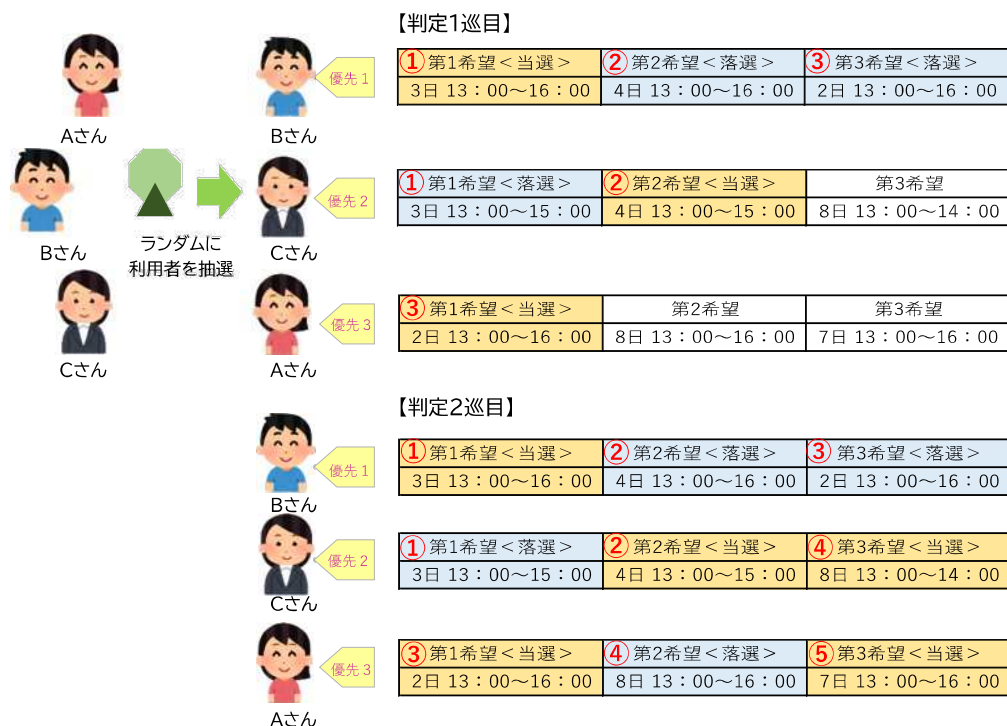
Aさん

Bさん

Cさん

ランダムに
利用者を抽選

【判定1巡目】

Bさん 優先1

| ① 第1希望＜当選＞ | ② 第2希望＜落選＞ | ③ 第3希望＜落選＞ |
|---|---|---|
| 3日 13：00～16：00 | 4日 13：00～16：00 | 2日 13：00～16：00 |

Cさん 優先2

| ① 第1希望＜落選＞ | ② 第2希望＜当選＞ | 第3希望 |
|---|---|---|
| 3日 13：00～15：00 | 4日 13：00～15：00 | 8日 13：00～14：00 |

Aさん 優先3

| ③ 第1希望＜当選＞ | 第2希望 | 第3希望 |
|---|---|---|
| 2日 13：00～16：00 | 8日 13：00～16：00 | 7日 13：00～16：00 |

【判定2巡目】

Bさん 優先1

| ① 第1希望＜当選＞ | ② 第2希望＜落選＞ | ③ 第3希望＜落選＞ |
|---|---|---|
| 3日 13：00～16：00 | 4日 13：00～16：00 | 2日 13：00～16：00 |

Cさん 優先2

| ① 第1希望＜落選＞ | ② 第2希望＜当選＞ | ④ 第3希望＜当選＞ |
|---|---|---|
| 3日 13：00～15：00 | 4日 13：00～15：00 | 8日 13：00～14：00 |

Aさん 優先3

| ③ 第1希望＜当選＞ | ④ 第2希望＜落選＞ | ⑤ 第3希望＜当選＞ |
|---|---|---|
| 2日 13：00～16：00 | 8日 13：00～16：00 | 7日 13：00～16：00 |